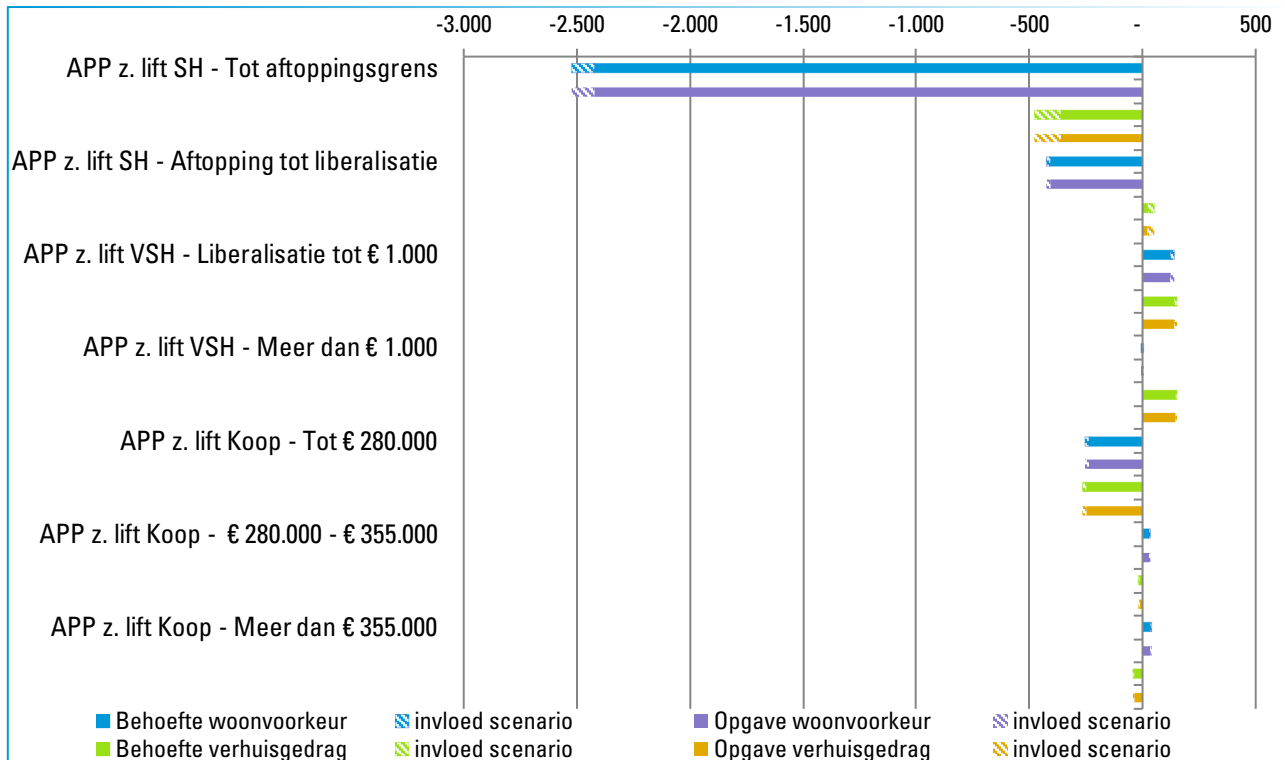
-3.000 -2.500 -2.000 -1.500 -1.000 -500 - 500

APP z. lift SH - Tot aftoppingsgrens

APP z. lift SH - Aftopping tot liberalisatie

APP z. lift VSH - Liberalisatie tot € 1.000

APP z. lift VSH - Meer dan € 1.000

APP z. lift Koop - Tot € 280.000

APP z. lift Koop - € 280.000 - € 355.000

APP z. lift Koop - Meer dan € 355.000

Behoefte woonvoorkeur
invloed scenario
Opgave woonvoorkeur
invloed scenario
Behoefte verhuisgedrag
invloed scenario
Opgave verhuisgedrag
invloed scenario